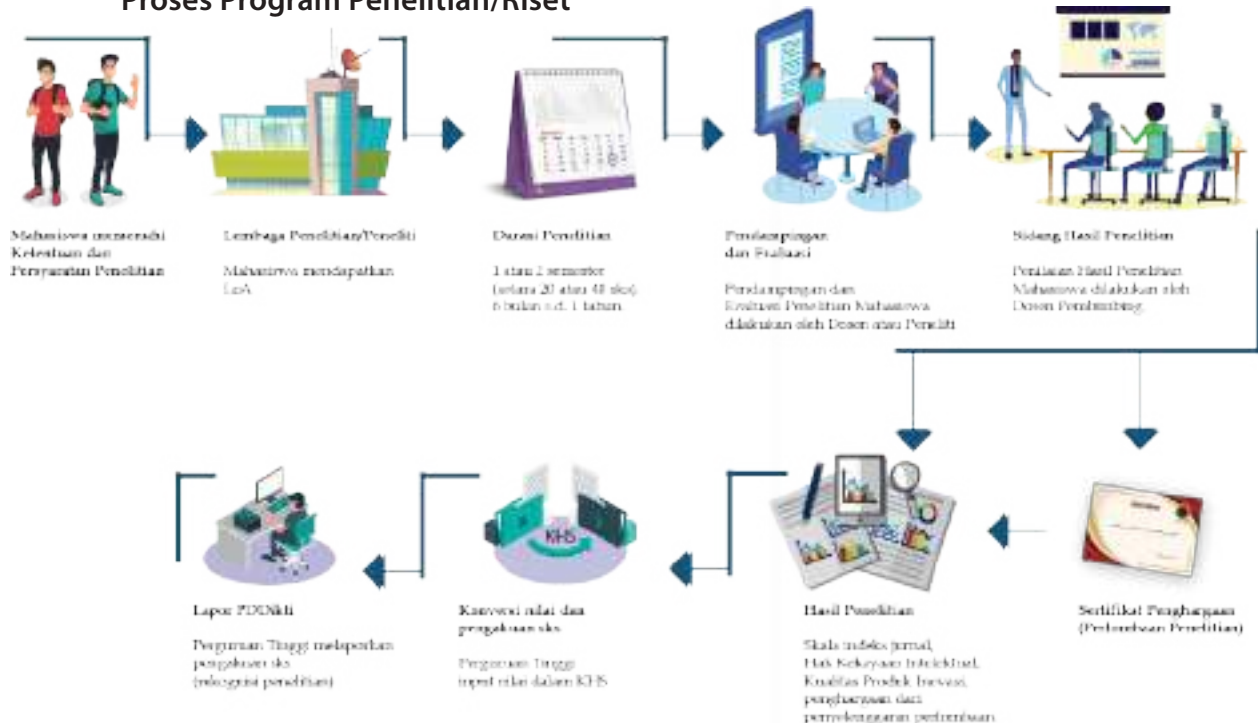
Proses Program Penelitian/Riset

Mahasiswa memenuhi Ketentuan dan Persyaratan Penelitian

Lembaga Penelitian/Peneliti

Mahasiswa mendapatkan LoA

Durasi Penelitian

1 atau 2 semester (setara 20 atau 40 sks), 6 bulan s.d. 1 tahun

Pendampingan dan Evaluasi

Pendampingan dan Evaluasi Penelitian Mahasiswa dilakukan oleh Dosen atau Peneliti

Sidang Hasil Penelitian

Penilaian Hasil Penelitian Mahasiswa dilakukan oleh Dosen Pembimbing

KHS

Lapor PDDikti

Perguruan Tinggi melaporkan pengakuan sks (rekognisi penelitian)

Konversi nilai dan pengakuan sks

Perguruan Tinggi input nilai dalam KHS

Hasil Penelitian

Skala indeks jurnal, Hak Kekayaan Intelektual, Kualitas Produk Inovasi, penghargaan dari penyelenggaraan perlombaan

Sertifikat Penghargaan (Perlombaan Penelitian)